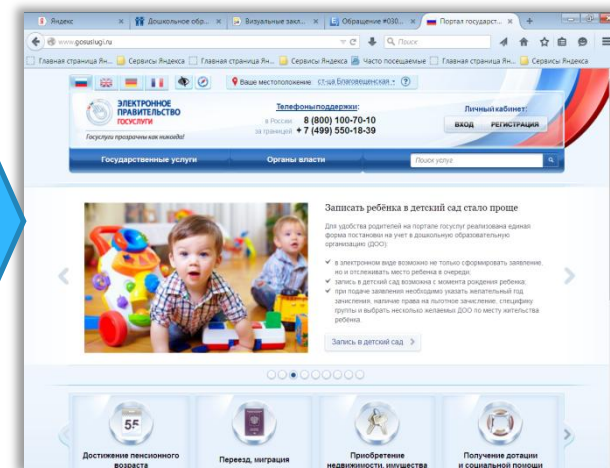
Яндекс | Дошкольное обр... | Визуальные закл... | Обращение #030... | Портал государст...

www.gosuslugi.ru

Поиск

Главная страница Ян... | Сервисы Яндекса | Главная страница Ян... | Сервисы Яндекса | Часто посещаемые | Главная страница Ян... | Сервисы Яндекса

Ваше местоположение: ст-ца Благовещенская

ЭЛЕКТРОННОЕ ПРАВИТЕЛЬСТВО ГОСУСЛУГИ

Госуслуги прозрачны как никогда!

Телефоны поддержки:
в России 8 (800) 100-70-10
за границей + 7 (499) 550-18-39

Личный кабинет:
ВХОД РЕГИСТРАЦИЯ

Государственные услуги | Органы власти | Поиск услуг

Записать ребёнка в детский сад стало проще

Для удобства родителей на портале госуслуг реализована единая форма постановки на учет в дошкольную образовательную организацию (ДОО):

в электронном виде возможно не только сформировать заявление, но и отслеживать место ребенка в очереди;
запись в детский сад возможна с момента рождения ребенка;
при подаче заявления необходимо указать желательный год зачисления, наличие права на льготное зачисление, специфику группы и выбрать несколько желаемых ДОО по месту жительства ребенка.

Запись в детский сад

55

Достижение пенсионного возраста | Переезд, миграция | Приобретение недвижимости, имущества | Получение дотации и социальной помощи